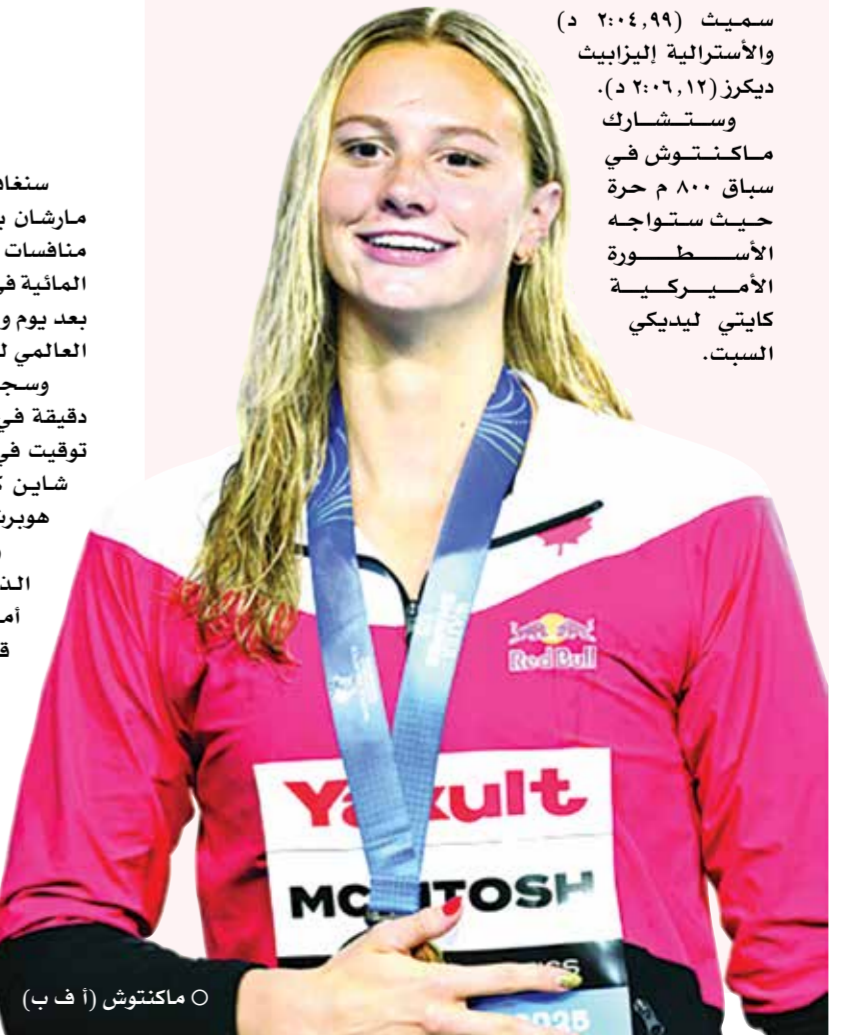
سميث (٢:٠٤,٩٩ د) والأسترالية إليزابيث ديكرز (٢:٠٦,١٢ د).

وستشارك ماكنتوش في سباق ٨٠٠ م حرة حيث ستواجه الأسطورة الأميركية كايتي ليديكي السبت.

سنغا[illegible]
مارشان ب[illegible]
منافسات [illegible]
المائية ف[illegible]
بعد يوم و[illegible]
العالمي ل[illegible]
وسج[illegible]
دقيقة ف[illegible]
توقيت ف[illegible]
شاين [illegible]
هوبر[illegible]
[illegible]
الن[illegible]
أم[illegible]
ق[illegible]

Red Bull

Yakult

MCINTOSH

○ ماكنتوش (أ ف ب)